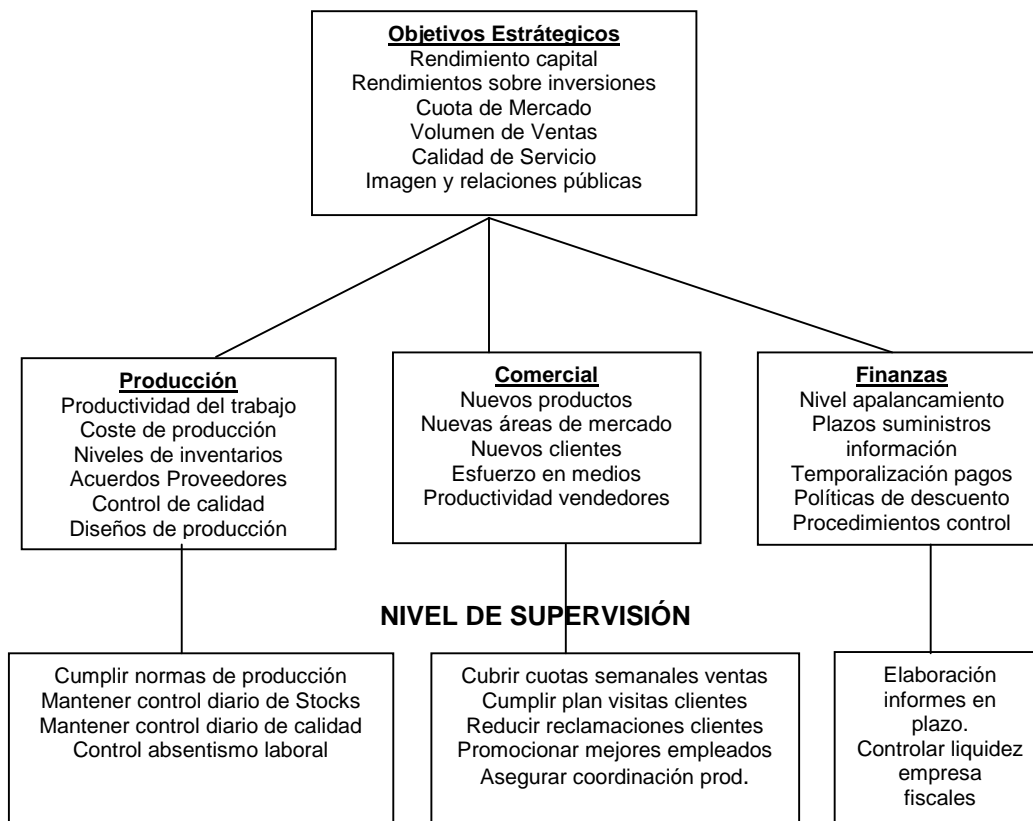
Objetivos Estrátegicos
Rendimiento capital
Rendimientos sobre inversiones
Cuota de Mercado
Volumen de Ventas
Calidad de Servicio
Imagen y relaciones públicas

Producción
Productividad del trabajo
Coste de producción
Niveles de inventarios
Acuerdos Proveedores
Control de calidad
Diseños de producción

Comercial
Nuevos productos
Nuevas áreas de mercado
Nuevos clientes
Esfuerzo en medios
Productividad vendedores

Finanzas
Nivel apalancamiento
Plazos suministros información
Temporalización pagos
Políticas de descuento
Procedimientos control

NIVEL DE SUPERVISIÓN

Cumplir normas de producción
Mantener control diario de Stocks
Mantener control diario de calidad
Control absentismo laboral

Cubrir cuotas semanales ventas
Cumplir plan visitas clientes
Reducir reclamaciones clientes
Promocionar mejores empleados
Asegurar coordinación prod.

Elaboración informes en plazo.
Controlar liquidez empresa fiscales